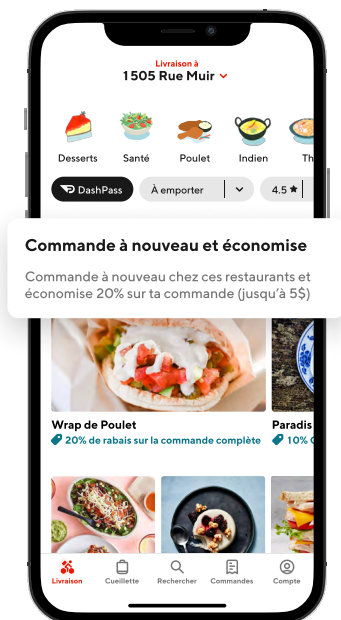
Livraison à
1505 Rue Muir

Desserts
Santé
Poulet
Indien
Th

DashPass
À emporter
4.5 ★

Commande à nouveau et économise

Commande à nouveau chez ces restaurants et économise 20% sur ta commande (jusqu'à 5$)

Wrap de Poulet
20% de rabais sur la commande complète

Paradis
10% C

Livraison
Cueillette
Rechercher
Commandes
Compte